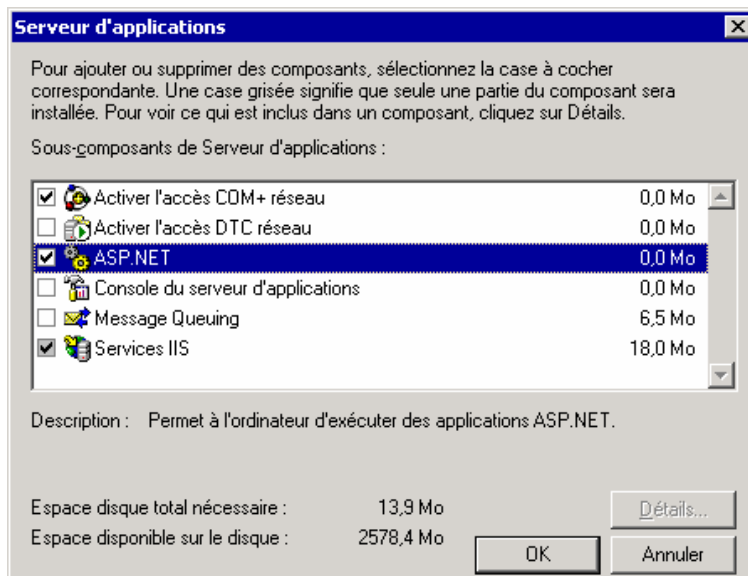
Serveur d'applications

Pour ajouter ou supprimer des composants, sélectionnez la case à cocher correspondante. Une case grisée signifie que seule une partie du composant sera installée. Pour voir ce qui est inclus dans un composant, cliquez sur Détails.

Sous-composants de Serveur d'applications :

| | | |
|---|---|---|
| ☑ | Activer l'accès COM+ réseau | 0,0 Mo |
| ☐ | Activer l'accès DTC réseau | 0,0 Mo |
| ☑ | ASP.NET | 0,0 Mo |
| ☐ | Console du serveur d'applications | 0,0 Mo |
| ☐ | Message Queuing | 6,5 Mo |
| ☑ | Services IIS | 18,0 Mo |

Description : Permet à l'ordinateur d'exécuter des applications ASP.NET.

Espace disque total nécessaire : 13,9 Mo
Espace disponible sur le disque : 2578,4 Mo

Détails...
OK
Annuler